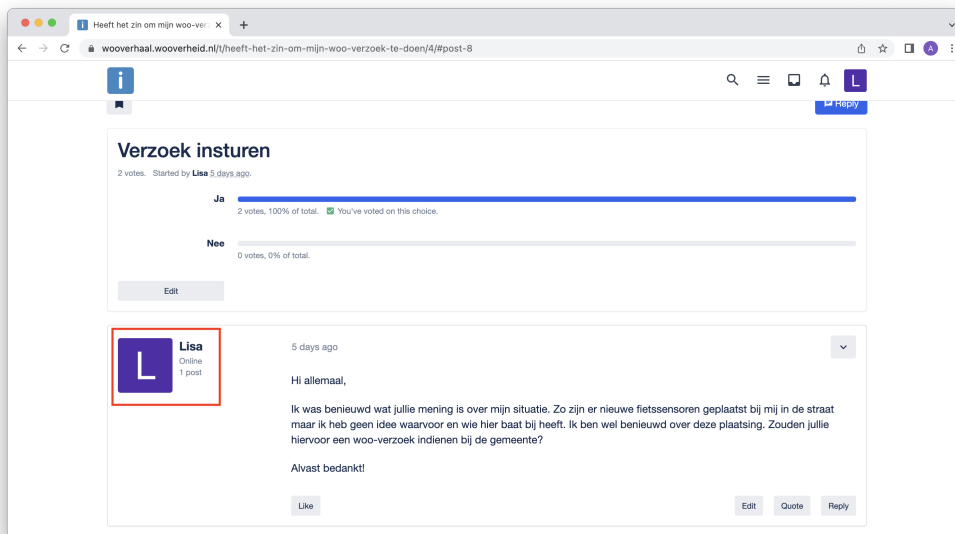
Heeft het zin om mijn woo-ver

wooverhaal.wooverheid.nl/t/heeft-het-zin-om-mijn-woo-verzoek-te-doen/4/#post-8

i

L

Reply

Verzoek insturen

2 votes. Started by Lisa 5 days ago.

Ja

2 votes, 100% of total. You've voted on this choice.

Nee

0 votes, 0% of total.

Edit

L

Lisa
Online
1 post

5 days ago

Hi allemaal,

Ik was benieuwd wat jullie mening is over mijn situatie. Zo zijn er nieuwe fietssensoren geplaatst bij mij in de straat maar ik heb geen idee waarvoor en wie hier baat bij heeft. Ik ben wel benieuwd over deze plaatsing. Zouden jullie hiervoor een woo-verzoek indienen bij de gemeente?

Alvast bedankt!

Like

Edit Quote Reply